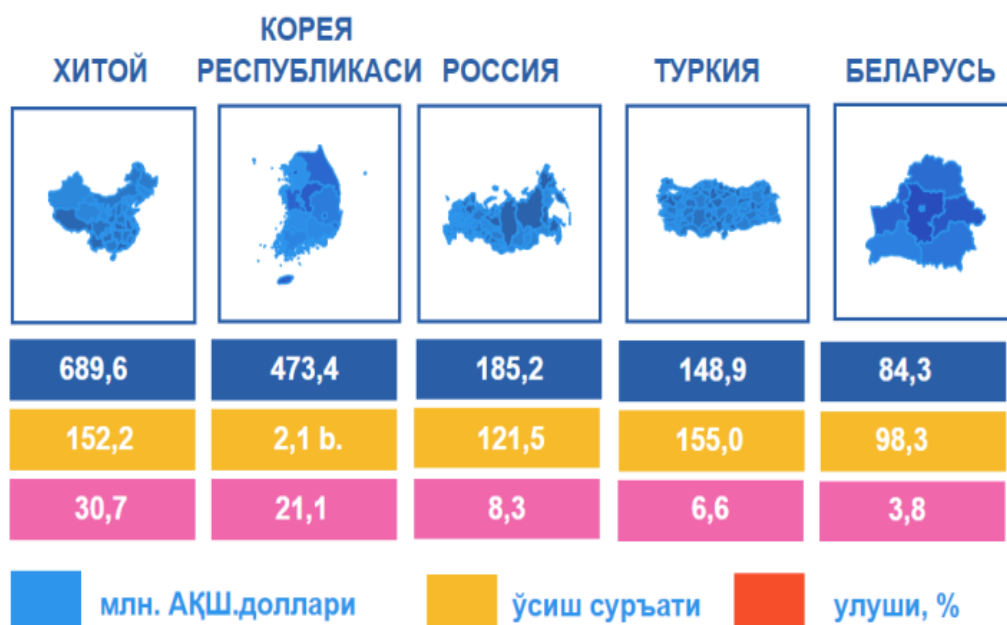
ХИТОЙ

КОРЕЯ РЕСПУБЛИКАСИ

РОССИЯ

ТУРКИЯ

БЕЛАРУСЬ

| ХИТОЙ | КОРЕЯ РЕСПУБЛИКАСИ | РОССИЯ | ТУРКИЯ | БЕЛАРУСЬ |
|---|---|---|---|---|
| 689,6 | 473,4 | 185,2 | 148,9 | 84,3 |
| 152,2 | 2,1 b. | 121,5 | 155,0 | 98,3 |
| 30,7 | 21,1 | 8,3 | 6,6 | 3,8 |

млн. АҚШ.доллари

ўсиш суръати

улуши, %